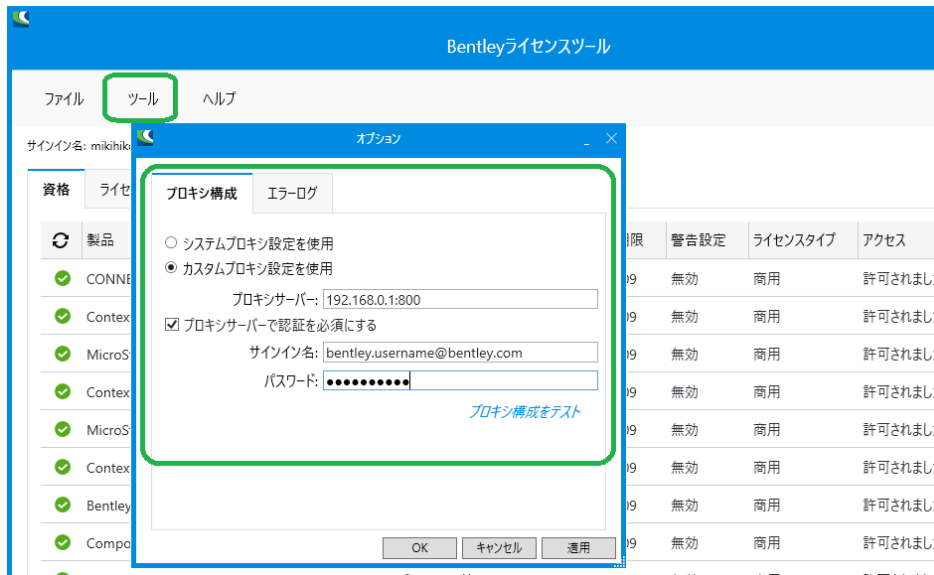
Bentleyライセンスツール

ファイル ツール ヘルプ

サインイン名: mikihik

資格 ライセ

製品

CONNE
Contex
MicroS
Contex
MicroS
Contex
Bentley
Compo

| 期限 | 警告設定 | ライセンスタイプ | アクセス |
|---|---|---|---|
| 09 | 無効 | 商用 | 許可されまし |
| 09 | 無効 | 商用 | 許可されまし |
| 09 | 無効 | 商用 | 許可されまし |
| 09 | 無効 | 商用 | 許可されまし |
| 09 | 無効 | 商用 | 許可されまし |
| 09 | 無効 | 商用 | 許可されまし |
| 09 | 無効 | 商用 | 許可されまし |
| 09 | 無効 | 商用 | 許可されまし |

オプション

プロキシ構成 エラーログ

システムプロキシ設定を使用
カスタムプロキシ設定を使用
プロキシサーバー: 192.168.0.1:800
プロキシサーバーで認証を必須にする
サインイン名: bentley.username@bentley.com
パスワード: ●●●●●●●●●●●
プロキシ構成をテスト

OK キャンセル 適用